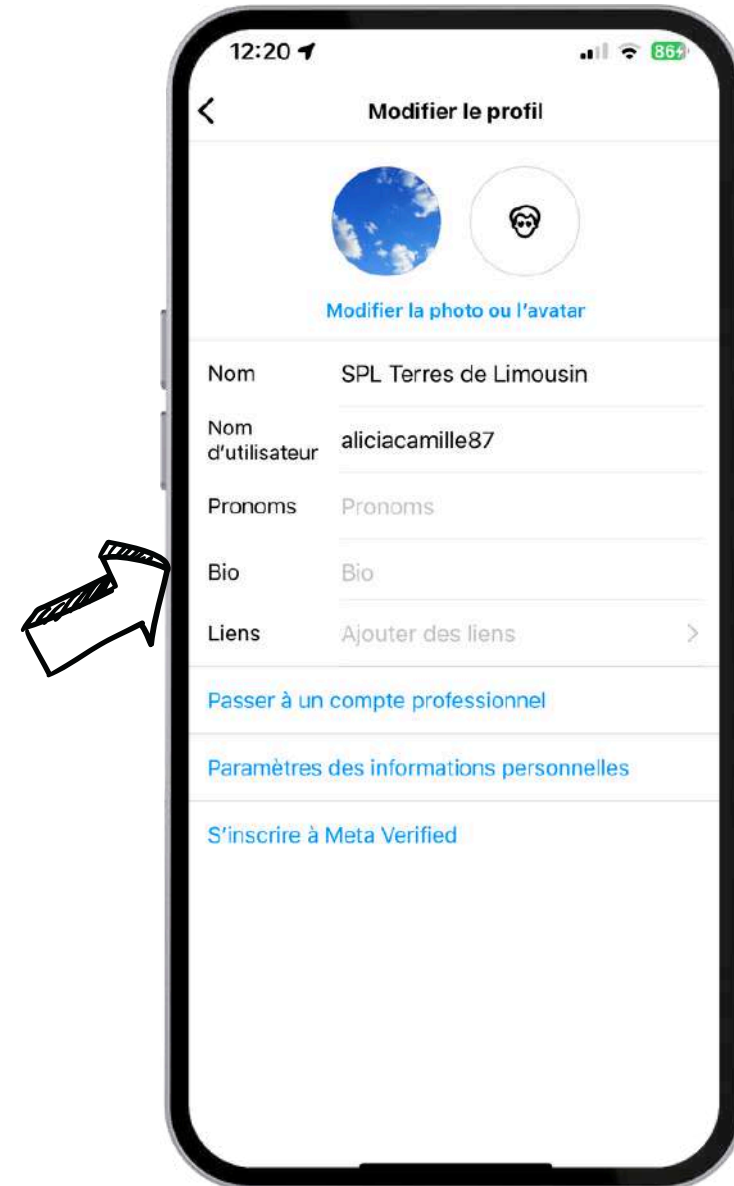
12:20

86

Modifier le profil

Modifier la photo ou l'avatar

Nom SPL Terres de Limousin

Nom d'utilisateur aliciacamille87

Pronoms Pronoms

Bio Bio

Liens Ajouter des liens

Passer à un compte professionnel

Paramètres des informations personnelles

S'inscrire à Meta Verified